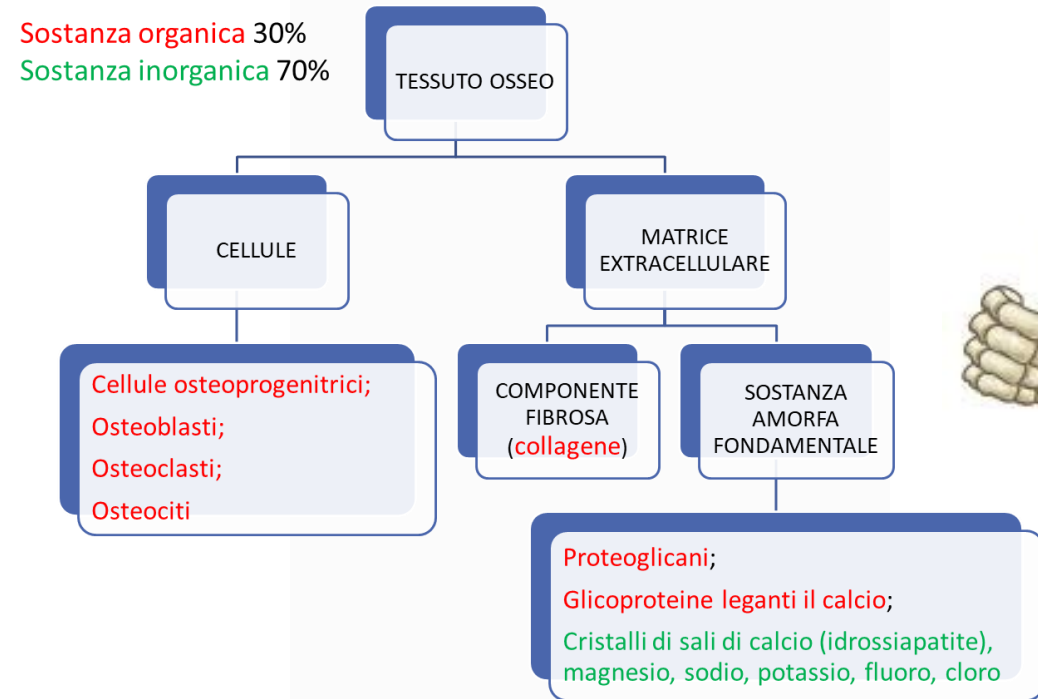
Sostanza organica 30%
Sostanza inorganica 70%

TESSUTO OSSEO

CELLULE

MATRICE EXTRACELLULARE

Cellule osteoprogenitrici;
Osteoblasti;
Osteoclasti;
Osteociti

COMPONENTE FIBROSA (collagene)

SOSTANZA AMORFA FONDAMENTALE

Proteoglicani;
Glicoproteine leganti il calcio;
Cristalli di sali di calcio (idrossiapatite), magnesio, sodio, potassio, fluoro, cloro